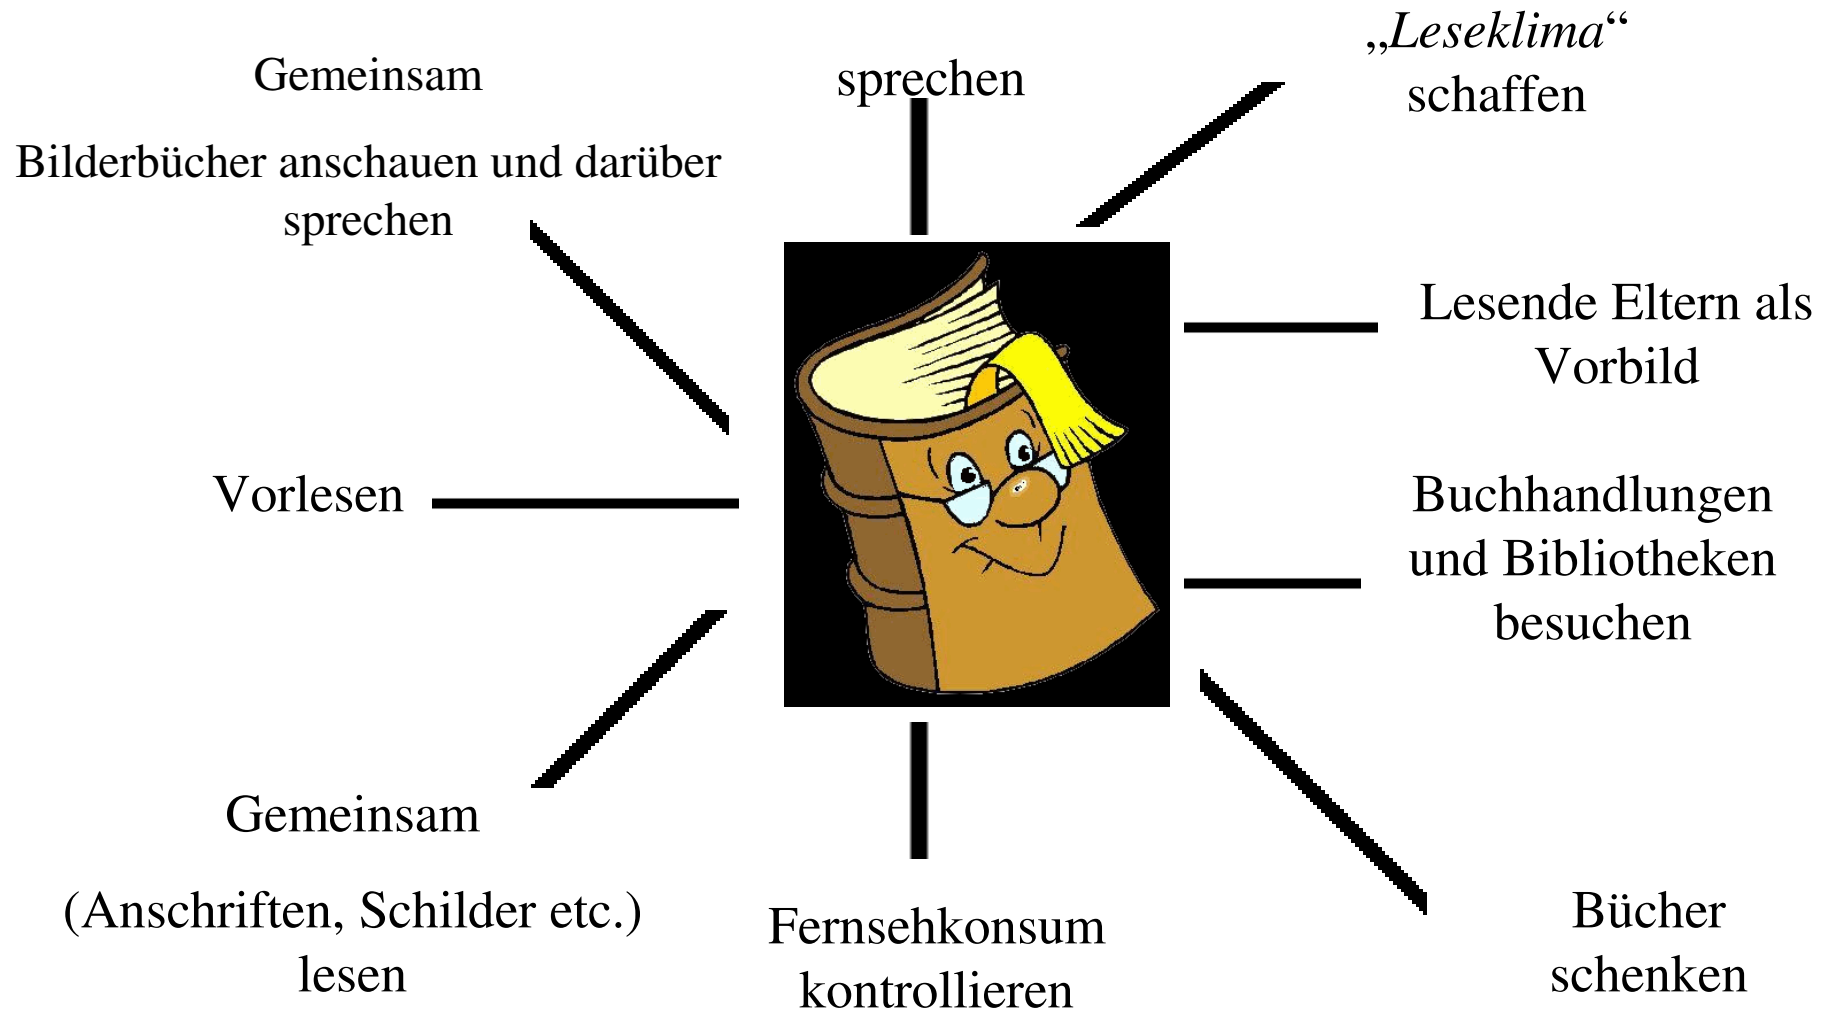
Gemeinsam

Bilderbücher anschauen und darüber sprechen

sprechen

„*Leseklima*“ schaffen

Lesende Eltern als Vorbild

Vorlesen

Buchhandlungen und Bibliotheken besuchen

Gemeinsam

(Anschriften, Schilder etc.) lesen

Fernsehkonsum kontrollieren

Bücher schenken